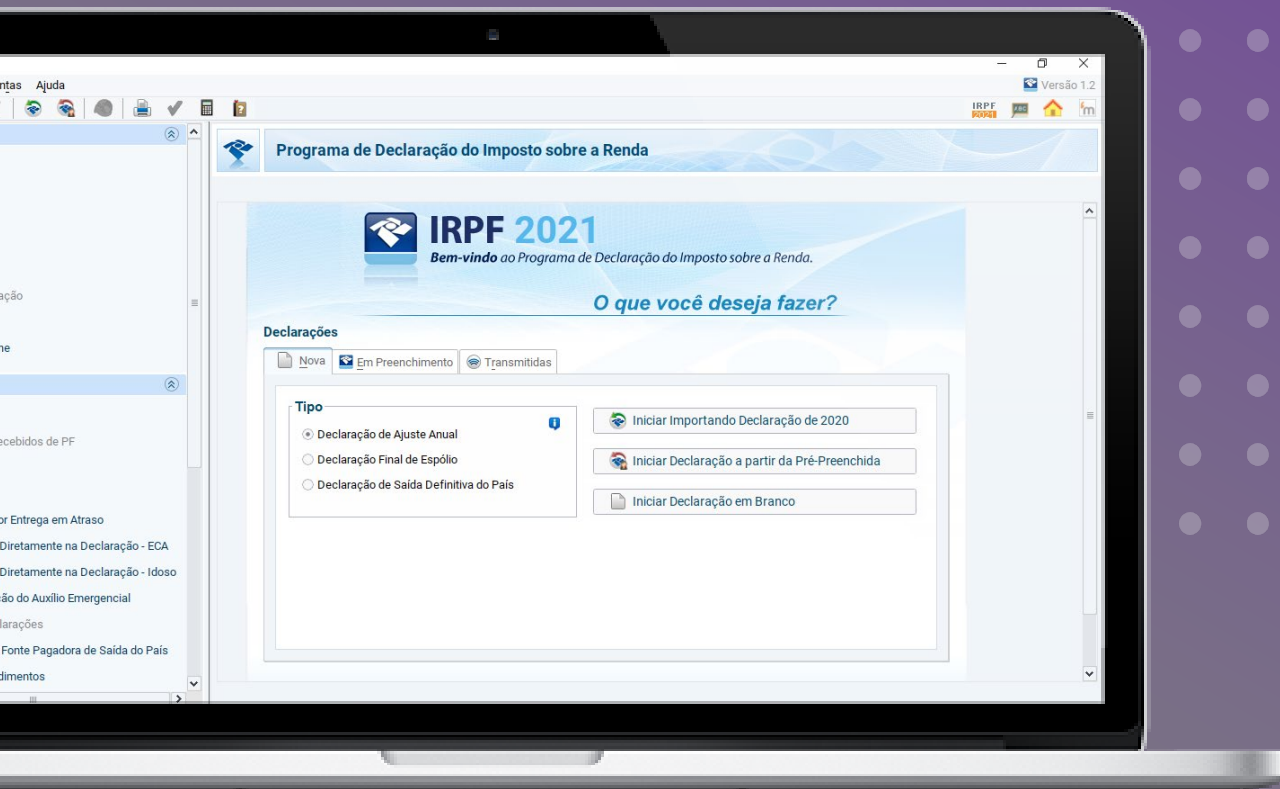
ntas Ajuda

Versão 1.2

IRPF 2021

ação

ne

ecebidos de PF

or Entrega em Atraso
Diretamente na Declaração - ECA
Diretamente na Declaração - Idoso
ão do Auxílio Emergencial
larações
Fonte Pagadora de Saída do País
dimentos

Programa de Declaração do Imposto sobre a Renda

IRPF 2021
Bem-vindo ao Programa de Declaração do Imposto sobre a Renda.

O que você deseja fazer?

Declarações

Nova | Em Preenchimento | Transmitidas

Tipo
Declaração de Ajuste Anual
Declaração Final de Espólio
Declaração de Saída Definitiva do País

Iniciar Importando Declaração de 2020
Iniciar Declaração a partir da Pré-Preenchida
Iniciar Declaração em Branco